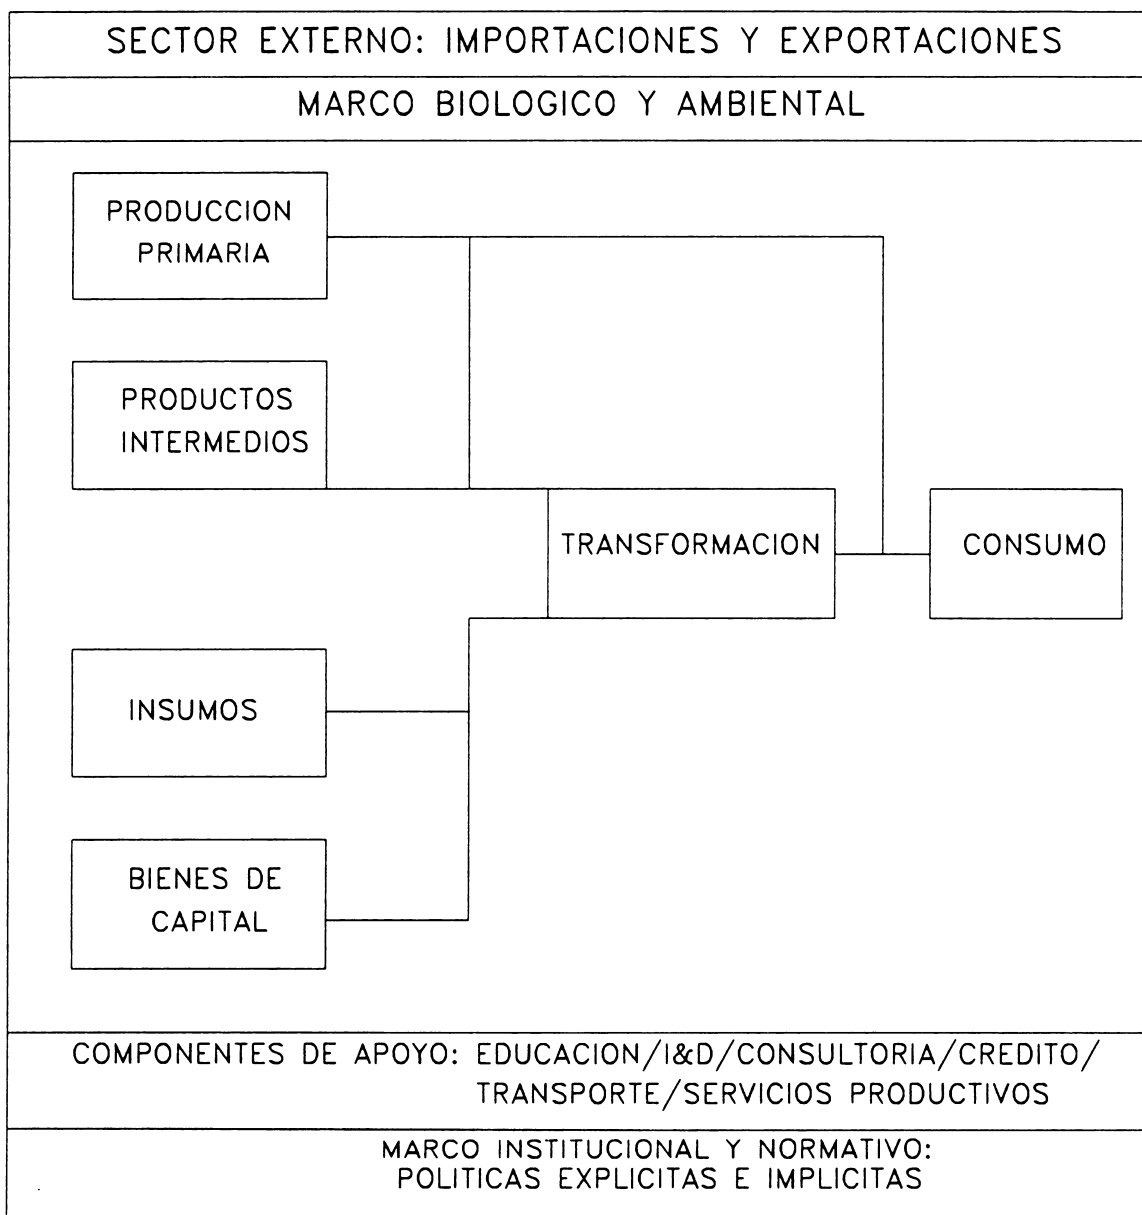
SECTOR EXTERNO: IMPORTACIONES Y EXPORTACIONES

MARCO BIOLOGICO Y AMBIENTAL

PRODUCCION PRIMARIA

PRODUCTOS INTERMEDIOS

TRANSFORMACION

CONSUMO

INSUMOS

BIENES DE CAPITAL

COMPONENTES DE APOYO: EDUCACION/I&D/CONSULTORIA/CREDITO/ TRANSPORTE/SERVICIOS PRODUCTIVOS

MARCO INSTITUCIONAL Y NORMATIVO: POLITICAS EXPLICITAS E IMPLICITAS